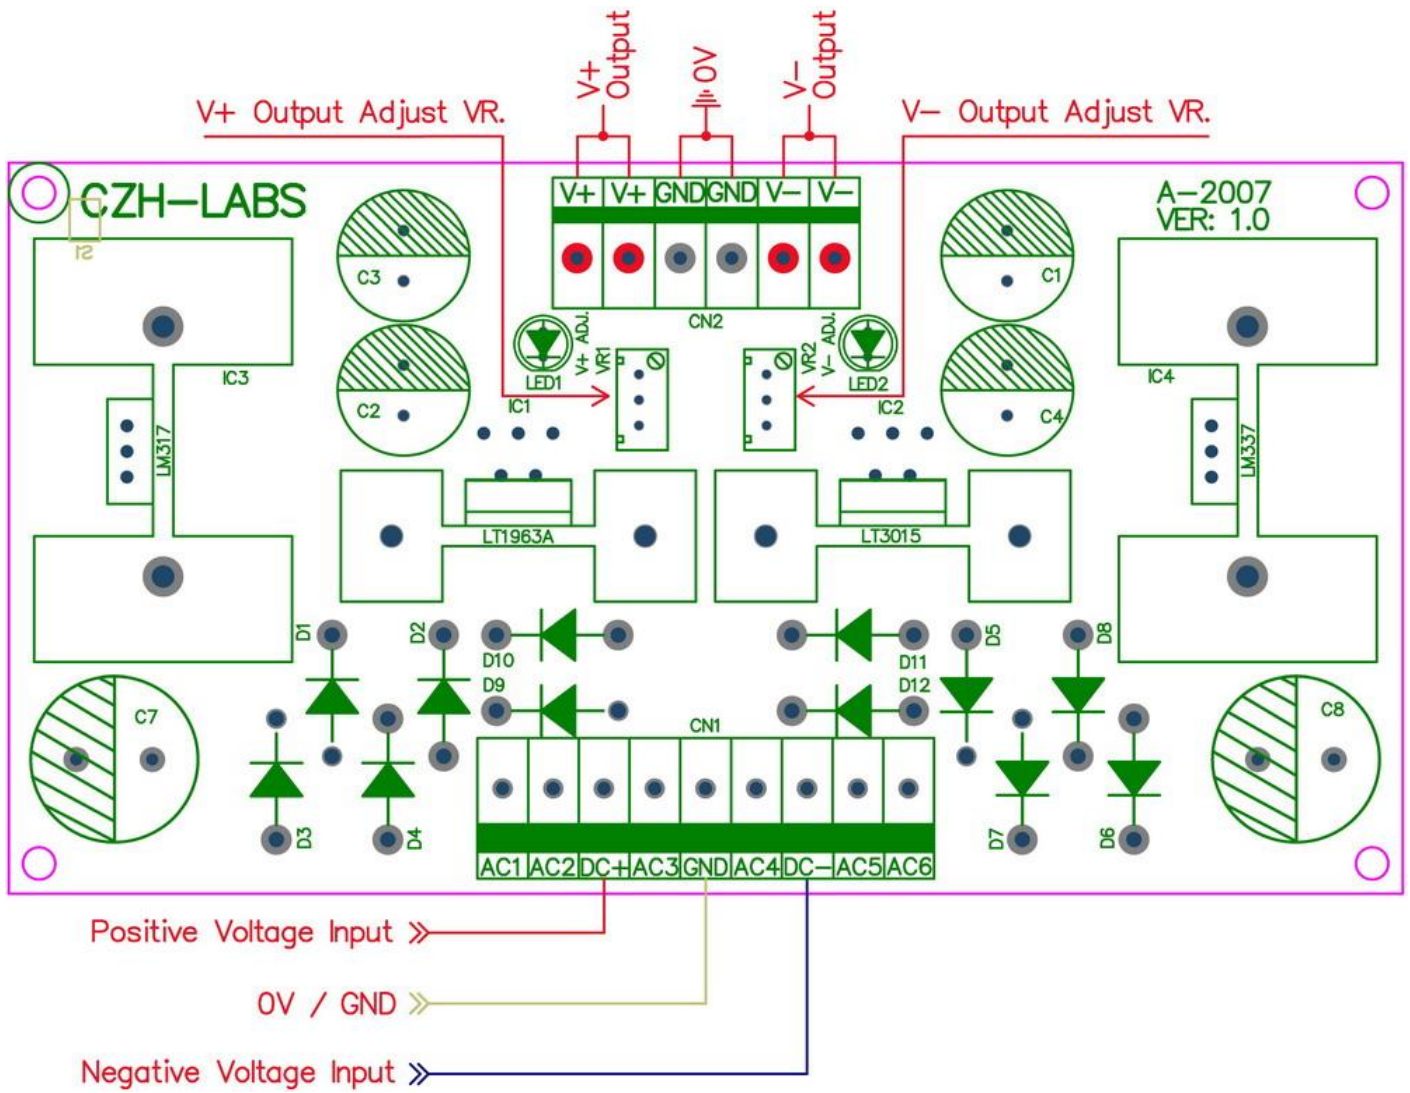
V+ Output
0V
V− Output
V+ Output Adjust VR.
V− Output Adjust VR.

CZH-LABS
S1
A-2007
VER: 1.0

V+ V+ GND GND V− V−
CN2

C3
C2
C1
C4
IC3
IC4
LM317
LM337
LED1
V+ ADJ.
VR1
VR2
V− ADJ.
LED2
IC1
IC2
LT1963A
LT3015

D1
D2
D10
D9
D11
D12
D5
D8
D3
D4
D7
D6
C7
C8
CN1

AC1 AC2 DC+ AC3 GND AC4 DC− AC5 AC6

Positive Voltage Input
0V / GND
Negative Voltage Input